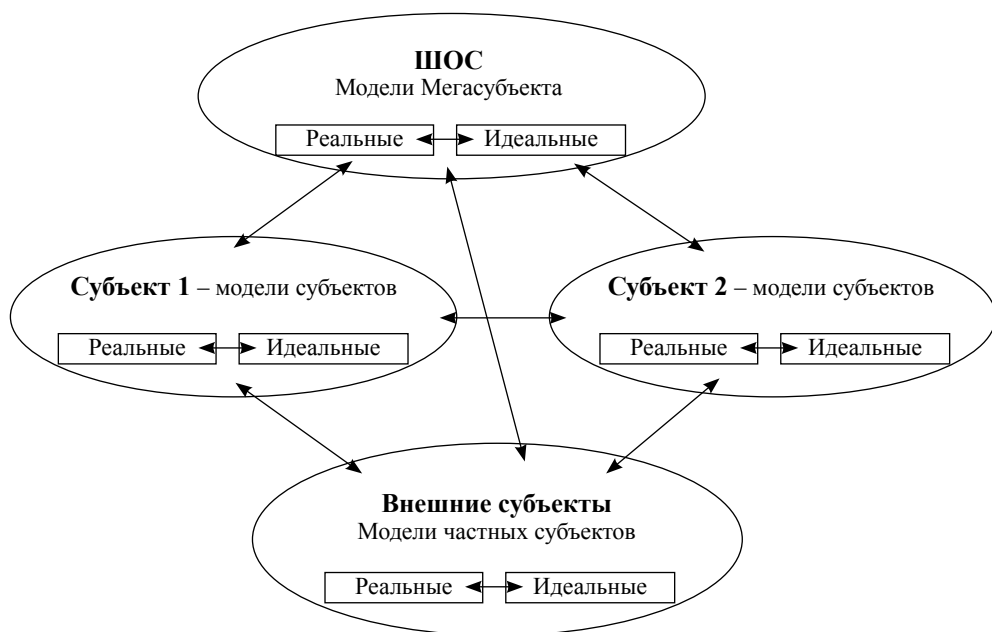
ШОС
Модели Мегасубъекта

Реальные

Идеальные

Субъект 1 – модели субъектов

Реальные

Идеальные

Субъект 2 – модели субъектов

Реальные

Идеальные

Внешние субъекты
Модели частных субъектов

Реальные

Идеальные